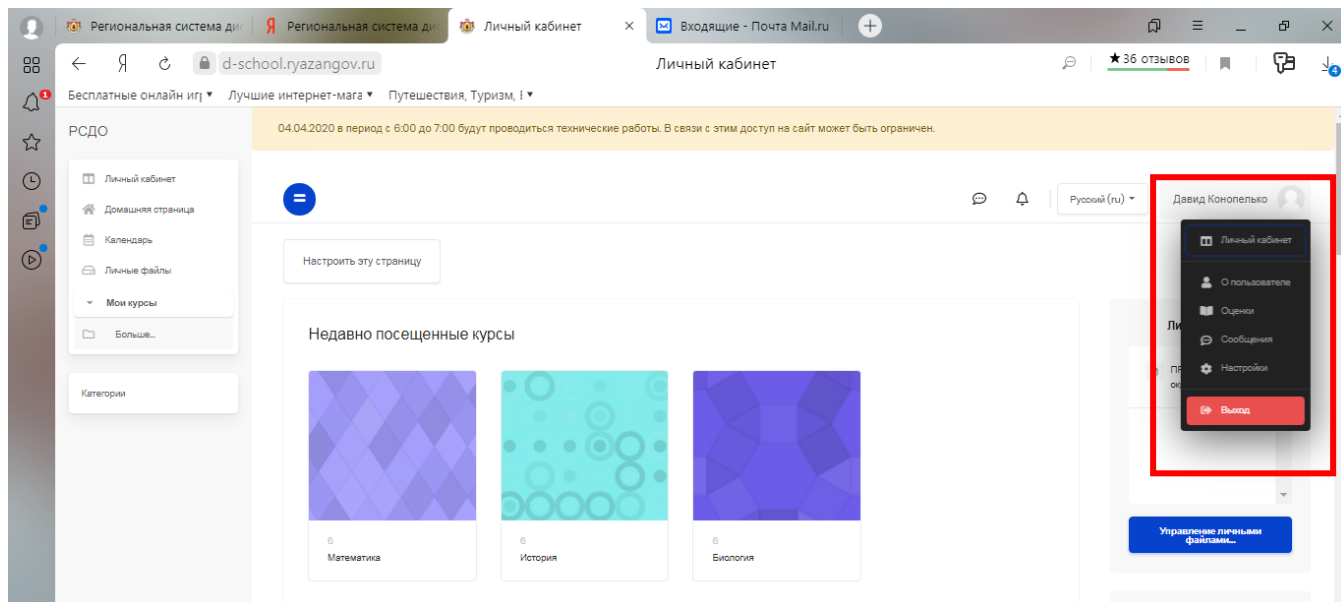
Региональная система ди | Региональная система ди | Личный кабинет | Входящие - Почта Mail.ru

d-school.ryazangov.ru    Личный кабинет    ★36 отзывов

Бесплатные онлайн игр ▾  Лучшие интернет-магаз ▾  Путешествия, Туризм, F ▾

РСДО

04.04.2020 в период с 6:00 до 7:00 будут проводиться технические работы. В связи с этим доступ на сайт может быть ограничен.

Личный кабинет
Домашняя страница
Календарь
Личные файлы
Мои курсы
Больше...

Категории

Русский (ru)    Давид Конопелько

Личный кабинет
О пользователе
Оценки
Сообщения
Настройки
Выход

Настроить эту страницу

Недавно посещенные курсы

6
Математика

6
История

6
Биология

Ли

ПР
ок

Управление личными файлами...